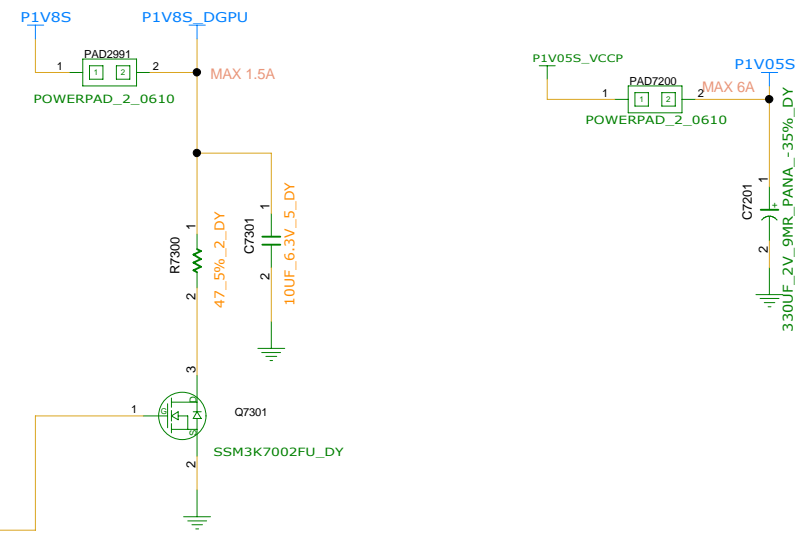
P1V8S
P1V8S_DGPU
PAD2991
1
1
2
2
MAX 1.5A
POWERPAD_2_0610

P1V05S_VCCP
P1V05S
PAD7200
1
1
2
2
MAX 6A
POWERPAD_2_0610

R7300
1
2
47_5%_2_DY

C7301
1
2
10UF_6.3V_5_DY

C7201
1
2
330UF_2V_9MR_PANA_-35%_DY

3
1
G
S
D
Q7301
SSM3K7002FU_DY
2